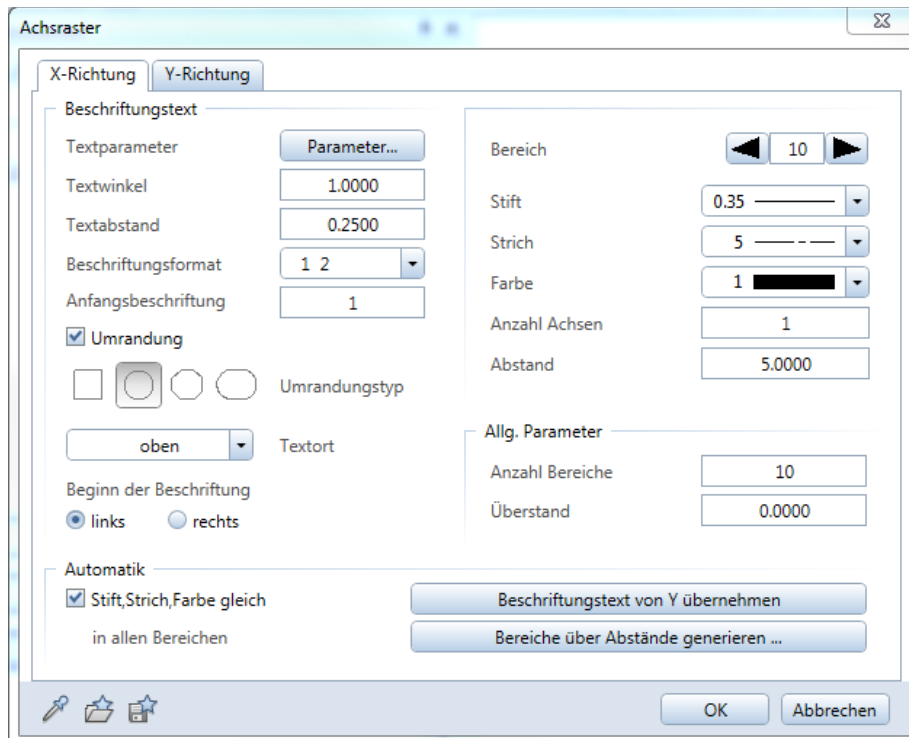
Achsraster

X-Richtung Y-Richtung

Beschriftungstext

Textparameter Parameter...

Textwinkel 1.0000

Textabstand 0.2500

Beschriftungsformat 1 2

Anfangsbeschriftung 1

Umrandung

Umrandungstyp

oben Textort

Beginn der Beschriftung

links rechts

Bereich 10

Stift 0.35

Strich 5

Farbe 1

Anzahl Achsen 1

Abstand 5.0000

Allg. Parameter

Anzahl Bereiche 10

Überstand 0.0000

Automatik

Stift,Strich,Farbe gleich in allen Bereichen

Beschriftungstext von Y übernehmen

Bereiche über Abstände generieren ...

OK Abbrechen